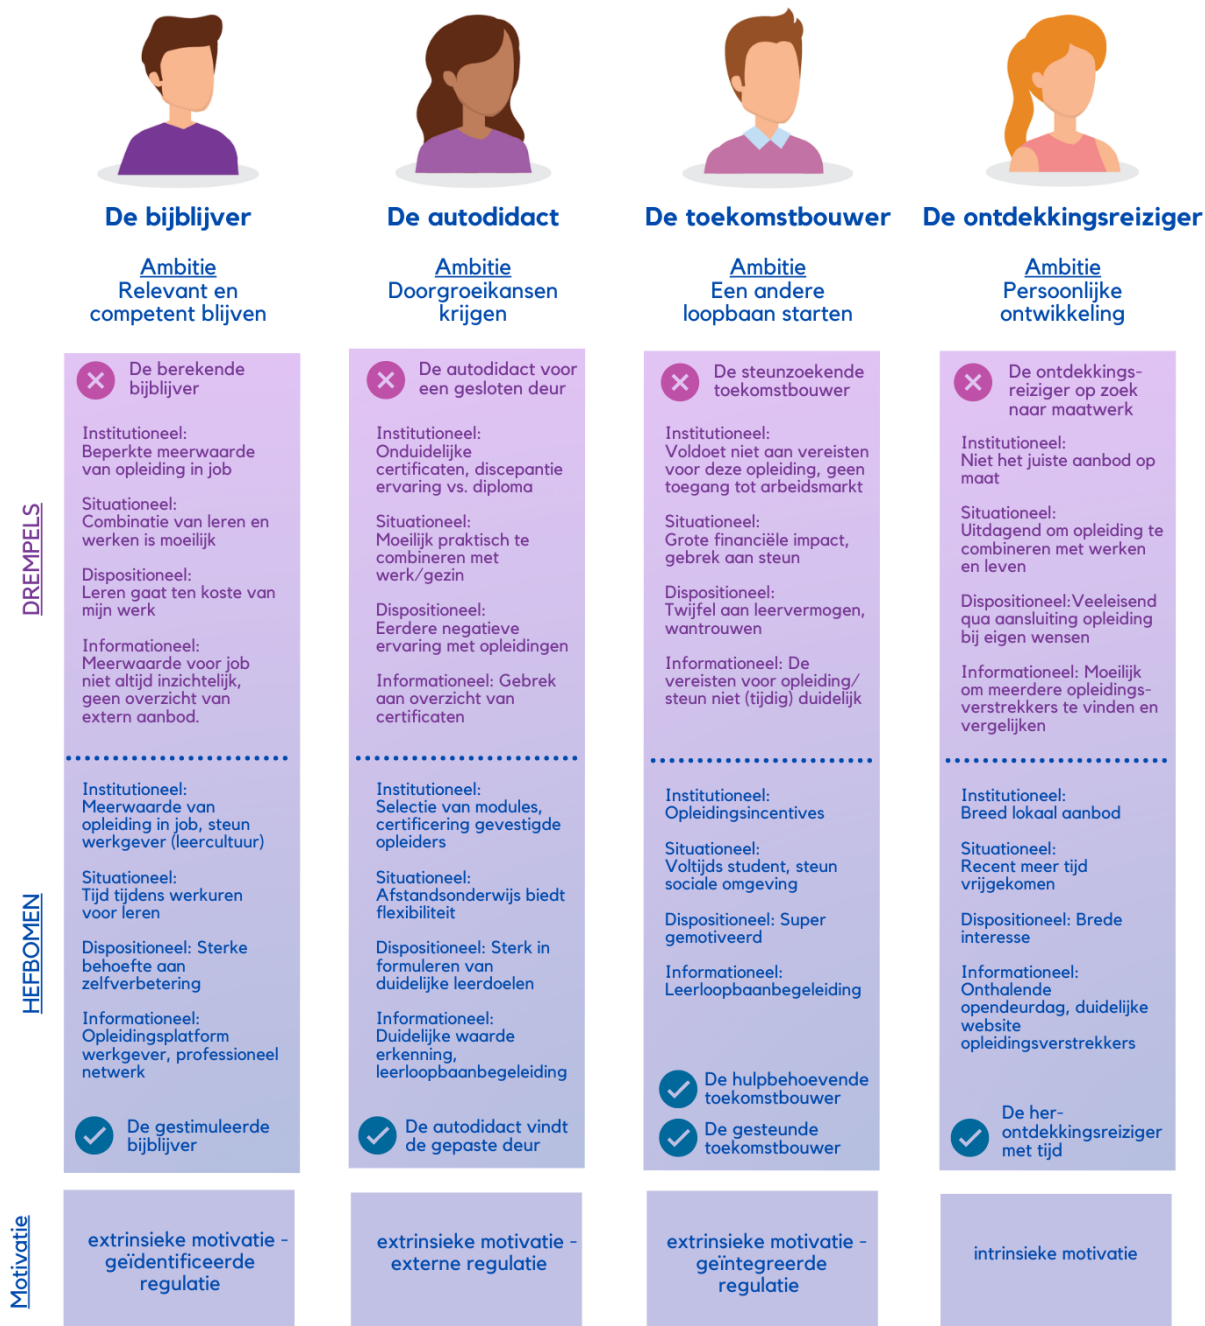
De bijblijver

Ambitie
Relevant en competent blijven

De berekende bijblijver

Institutioneel: Beperkte meerwaarde van opleiding in job

Situationeel: Combinatie van leren en werken is moeilijk

Dispositioneel: Leren gaat ten koste van mijn werk

Informationeel: Meerwaarde voor job niet altijd inzichtelijk, geen overzicht van extern aanbod.

Institutioneel: Meerwaarde van opleiding in job, steun werkgever (leercultuur)

Situationeel: Tijd tijdens werkuren voor leren

Dispositioneel: Sterke behoefte aan zelfverbetering

Informationeel: Opleidingsplatform werkgever, professioneel netwerk

De gestimuleerde bijblijver

extrinsieke motivatie - geïdentificeerde regulatie

De autodidact

Ambitie
Doorgroeikansen krijgen

De autodidact voor een gesloten deur

Institutioneel: Onduidelijke certificaten, discepantie ervaring vs. diploma

Situationeel: Moeilijk praktisch te combineren met werk/gezin

Dispositioneel: Eerdere negatieve ervaring met opleidingen

Informationeel: Gebrek aan overzicht van certificaten

Institutioneel: Selectie van modules, certificering gevestigde opleiders

Situationeel: Afstandsonderwijs biedt flexibiliteit

Dispositioneel: Sterk in formuleren van duidelijke leerdoelen

Informationeel: Duidelijke waarde erkenning, leerloopbaanbegeleiding

De autodidact vindt de gepaste deur

extrinsieke motivatie - externe regulatie

De toekomstbouwer

Ambitie
Een andere loopbaan starten

De steunzoekende toekomstbouwer

Institutioneel: Voldoet niet aan vereisten voor deze opleiding, geen toegang tot arbeidsmarkt

Situationeel: Grote financiële impact, gebrek aan steun

Dispositioneel: Twijfel aan leervermogen, wantrouwen

Informationeel: De vereisten voor opleiding/ steun niet (tijdig) duidelijk

Institutioneel: Opleidingsincentives

Situationeel: Voltijds student, steun sociale omgeving

Dispositioneel: Super gemotiveerd

Informationeel: Leerloopbaanbegeleiding

De hulpbehoevende toekomstbouwer

De gesteunde toekomstbouwer

extrinsieke motivatie - geïntegreerde regulatie

De ontdekkingsreiziger

Ambitie
Persoonlijke ontwikkeling

De ontdekkingsreiziger op zoek naar maatwerk

Institutioneel: Niet het juiste aanbod op maat

Situationeel: Uitdagend om opleiding te combineren met werken en leven

Dispositioneel:Veeleisend qua aansluiting opleiding bij eigen wensen

Informationeel: Moeilijk om meerdere opleidingsverstrekkers te vinden en vergelijken

Institutioneel: Breed lokaal aanbod

Situationeel: Recent meer tijd vrijgekomen

Dispositioneel: Brede interesse

Informationeel: Onthalende opendeurdag, duidelijke website opleidingsverstrekkers

De her-ontdekkingsreiziger met tijd

intrinsieke motivatie

DREMPELS

HEFBOMEN

Motivatie